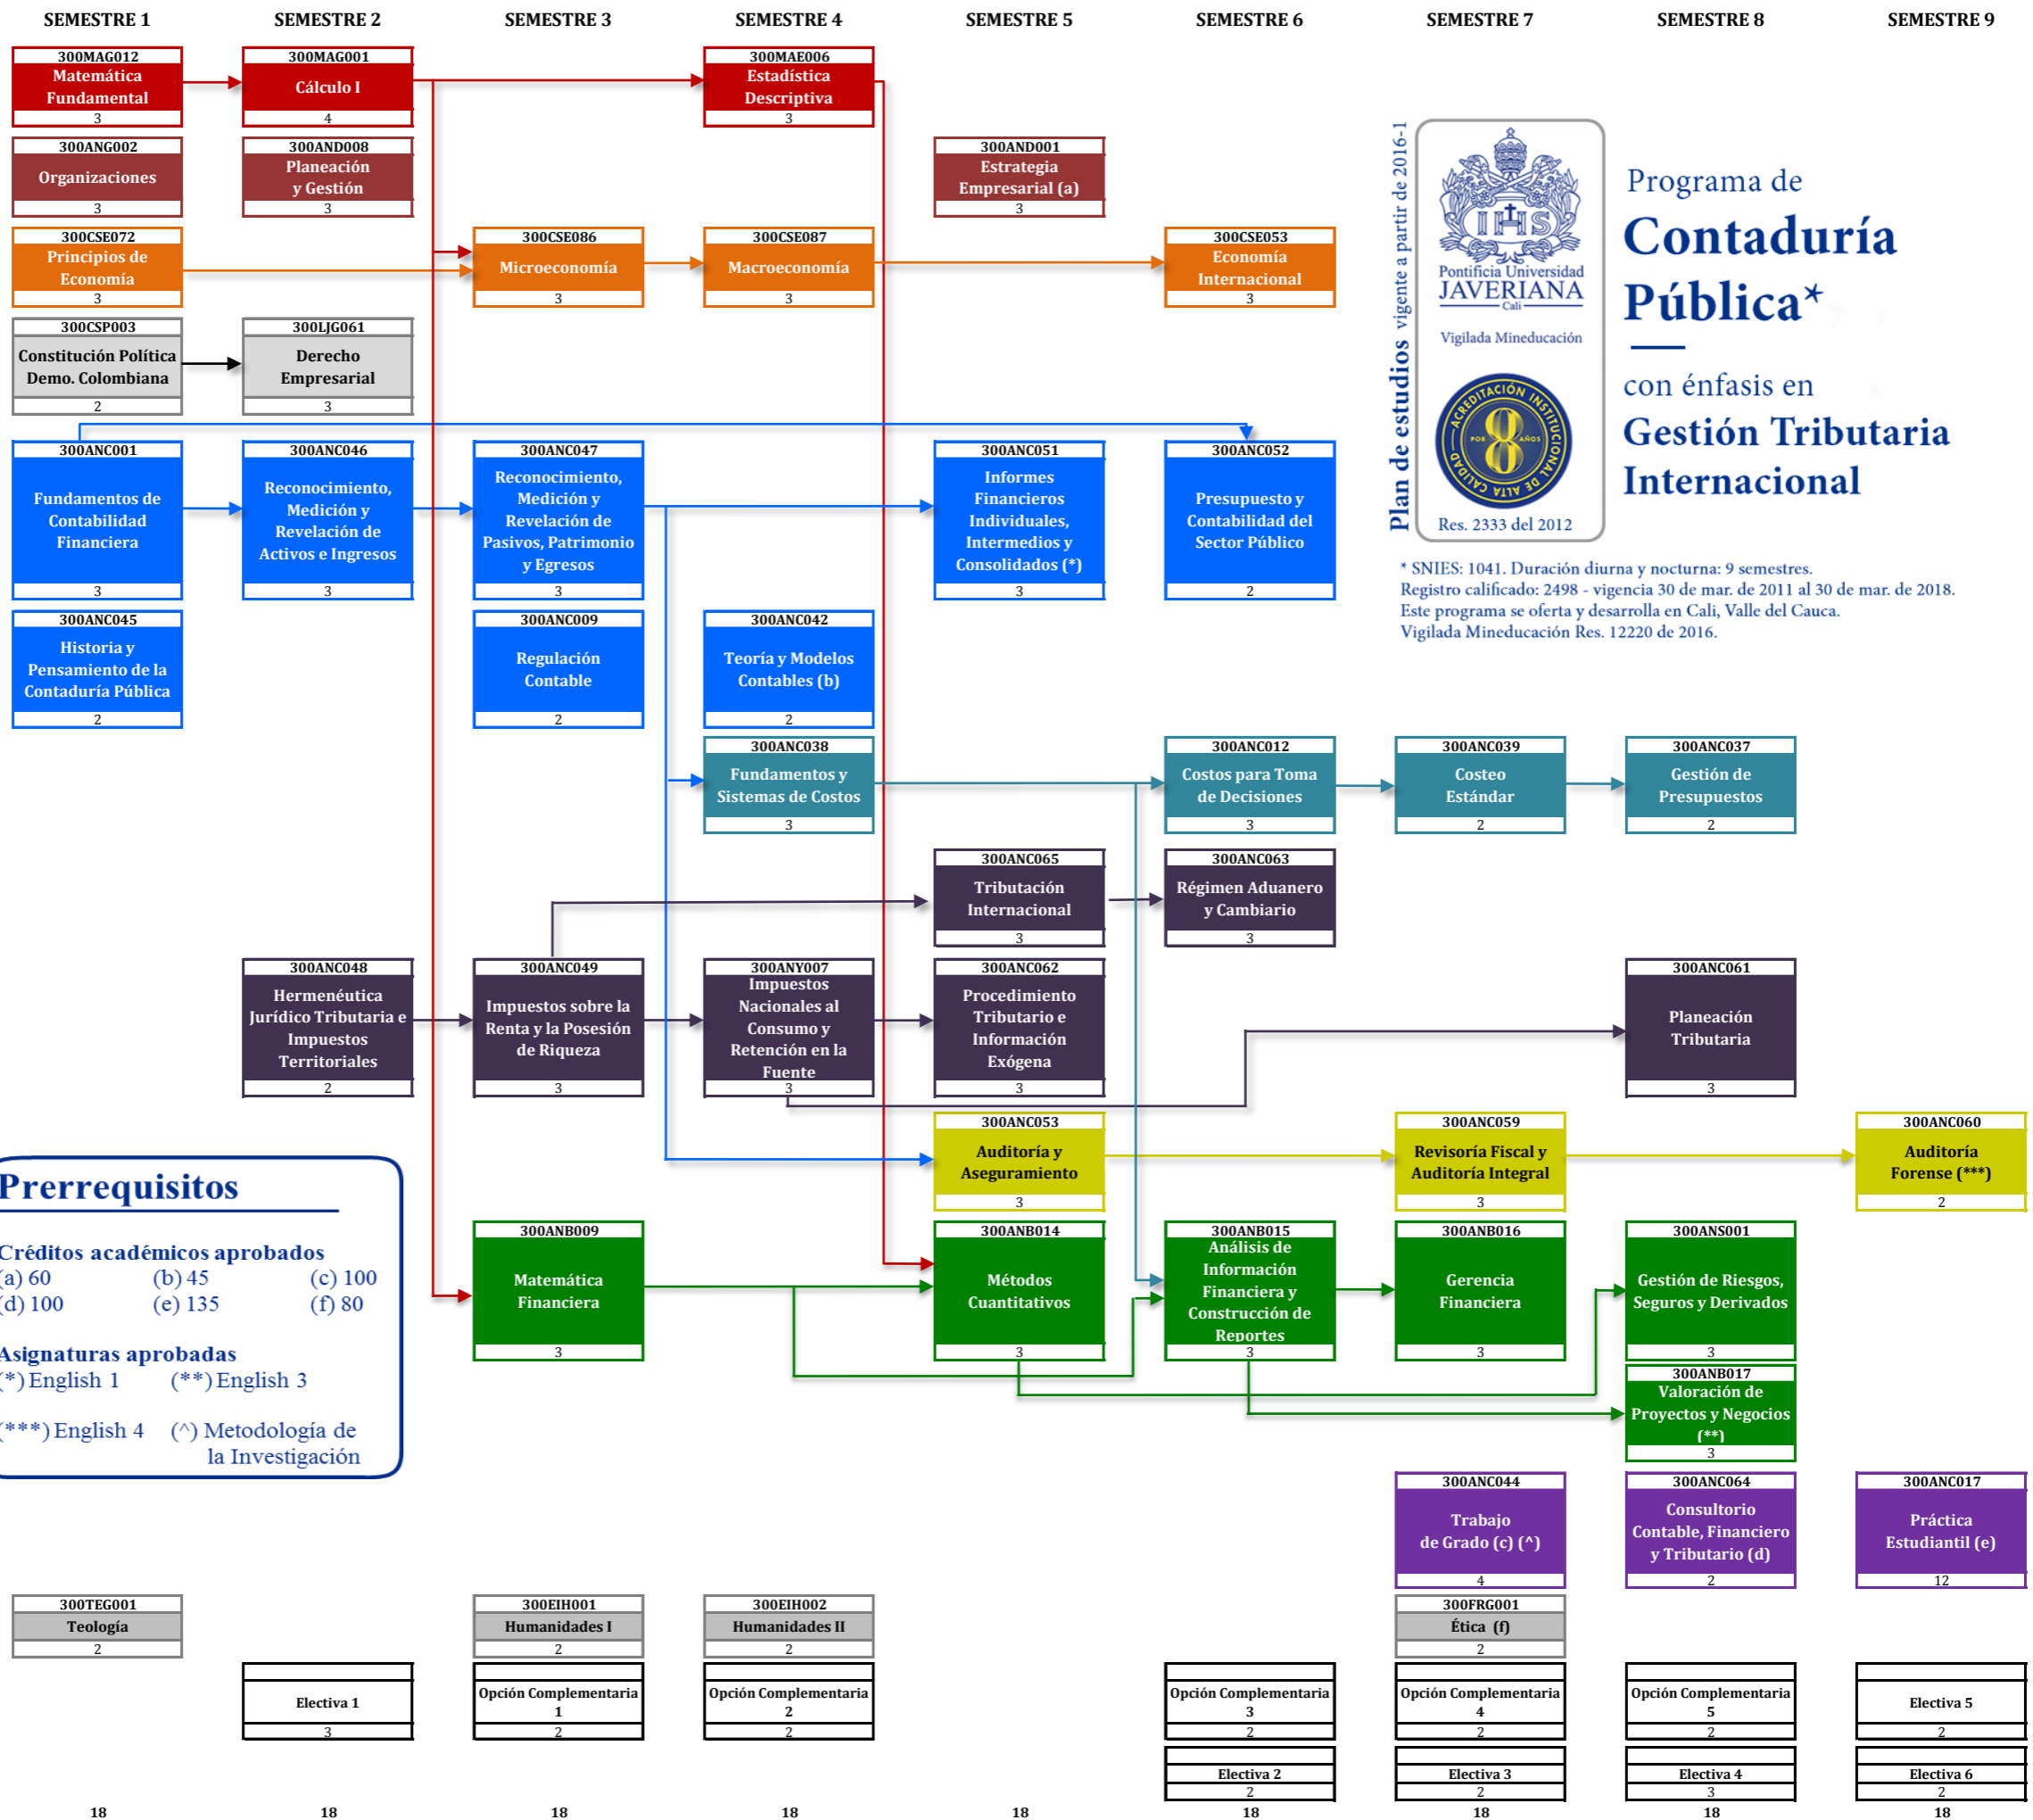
SEMESTRE 1 SEMESTRE 2 SEMESTRE 3 SEMESTRE 4 SEMESTRE 5 SEMESTRE 6 SEMESTRE 7 SEMESTRE 8 SEMESTRE 9

300MAG012
Matemática Fundamental
3

300MAG001
Cálculo I
4

300MAE006
Estadística Descriptiva
3

300ANG002
Organizaciones
3

300AND008
Planeación y Gestión
3

300AND001
Estrategia Empresarial (a)
3

300CSE072
Principios de Economía
3

300CSE086
Microeconomía
3

300CSE087
Macroeconomía
3

300CSE053
Economía Internacional
3

300CSP003
Constitución Política Demo. Colombiana
2

300LJG061
Derecho Empresarial
3

300ANC001
Fundamentos de Contabilidad Financiera
3

300ANC046
Reconocimiento, Medición y Revelación de Activos e Ingresos
3

300ANC047
Reconocimiento, Medición y Revelación de Pasivos, Patrimonio y Egresos
3

300ANC051
Informes Financieros Individuales, Intermedios y Consolidados (*)
3

300ANC052
Presupuesto y Contabilidad del Sector Público
2

Plan de estudios vigente a partir de 2016-1

IHS
Pontificia Universidad JAVERIANA Cali
Vigilada Mineducación

ACREDITACIÓN INSTITUCIONAL DE ALTA CALIDAD POR 8 AÑOS
Res. 2333 del 2012

Programa de
Contaduría Pública*
con énfasis en
Gestión Tributaria Internacional

* SNIES: 1041. Duración diurna y nocturna: 9 semestres.
Registro calificado: 2498 - vigencia 30 de mar. de 2011 al 30 de mar. de 2018.
Este programa se oferta y desarrolla en Cali, Valle del Cauca.
Vigilada Mineducación Res. 12220 de 2016.

300ANC045
Historia y Pensamiento de la Contaduría Pública
2

300ANC009
Regulación Contable
2

300ANC042
Teoría y Modelos Contables (b)
2

300ANC038
Fundamentos y Sistemas de Costos
3

300ANC012
Costos para Toma de Decisiones
3

300ANC039
Costeo Estándar
2

300ANC037
Gestión de Presupuestos
2

300ANC065
Tributación Internacional
3

300ANC063
Régimen Aduanero y Cambiario
3

300ANC048
Hermenéutica Jurídico Tributaria e Impuestos Territoriales
2

300ANC049
Impuestos sobre la Renta y la Posesión de Riqueza
3

300ANY007
Impuestos Nacionales al Consumo y Retención en la Fuente
3

300ANC062
Procedimiento Tributario e Información Exógena
3

300ANC061
Planeación Tributaria
3

300ANC053
Auditoría y Aseguramiento
3

300ANC059
Revisoría Fiscal y Auditoría Integral
3

300ANC060
Auditoría Forense (***)
2

Prerrequisitos

Créditos académicos aprobados
(a) 60 (b) 45 (c) 100
(d) 100 (e) 135 (f) 80

Asignaturas aprobadas
(*) English 1 (**) English 3
(***) English 4 (^) Metodología de la Investigación

300ANB009
Matemática Financiera
3

300ANB014
Métodos Cuantitativos
3

300ANB015
Análisis de Información Financiera y Construcción de Reportes
3

300ANB016
Gerencia Financiera
3

300ANS001
Gestión de Riesgos, Seguros y Derivados
3

300ANB017
Valoración de Proyectos y Negocios (**)
3

300ANC044
Trabajo de Grado (c) (^)
4

300ANC064
Consultorio Contable, Financiero y Tributario (d)
2

300ANC017
Práctica Estudiantil (e)
12

300TEG001
Teología
2

300EIH001
Humanidades I
2

300EIH002
Humanidades II
2

300FRG001
Ética (f)
2

Electiva 1
3

Opción Complementaria 1
2

Opción Complementaria 2
2

Opción Complementaria 3
2

Opción Complementaria 4
2

Opción Complementaria 5
2

Electiva 5
2

Electiva 2
2

Electiva 3
2

Electiva 4
3

Electiva 6
2

18 18 18 18 18 18 18 18 18